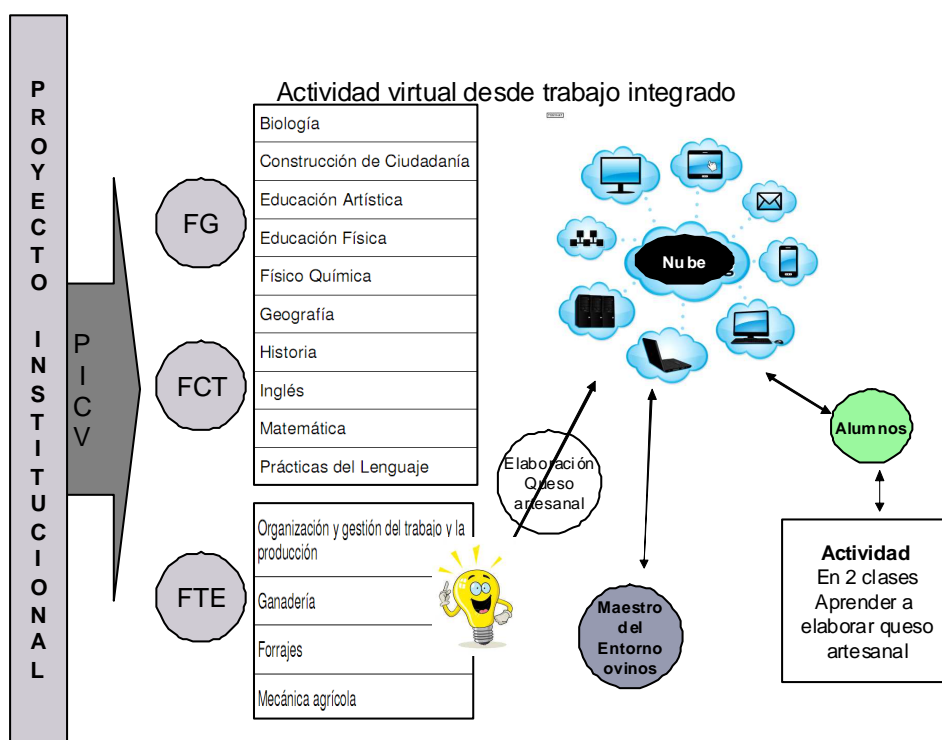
PROYECTO INSTITUCIONAL

PICV

Actividad virtual desde trabajo integrado

FG

FCT

FTE

| Biología |
|---|
| Construcción de Ciudadanía |
| Educación Artística |
| Educación Física |
| Físico Química |
| Geografía |
| Historia |
| Inglés |
| Matemática |
| Prácticas del Lenguaje |

| Organización y gestión del trabajo y la producción |
|---|
| Ganadería |
| Forrajes |
| Mecánica agrícola |

Nube

Elaboración Queso artesanal

Alumnos

Maestro del Entorno ovinos

Actividad
En 2 clases
Aprender a elaborar queso artesanal